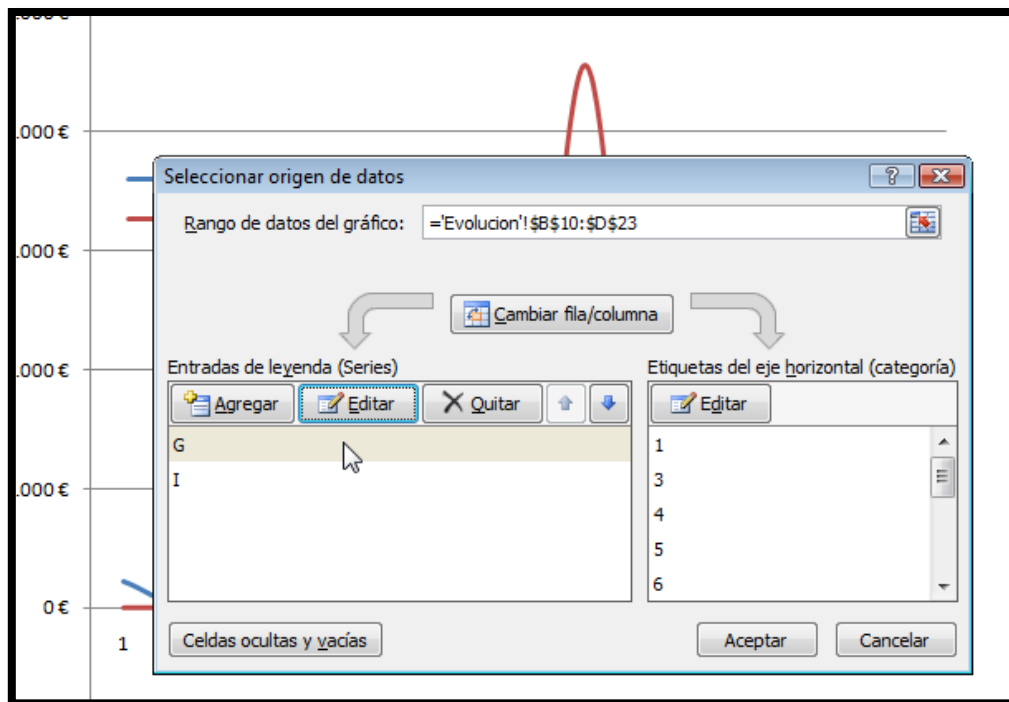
.000 €
.000 €
.000 €
.000 €
.000 €
0 €
1

Seleccionar origen de datos
?
Rango de datos del gráfico: ='Evolucion'!$B$10:$D$23
Cambiar fila/columna
Entradas de leyenda (Series)
Agregar
Editar
Quitar
G
I
Etiquetas del eje horizontal (categoría)
Editar
1
3
4
5
6
Celdas ocultas y vacías
Aceptar
Cancelar